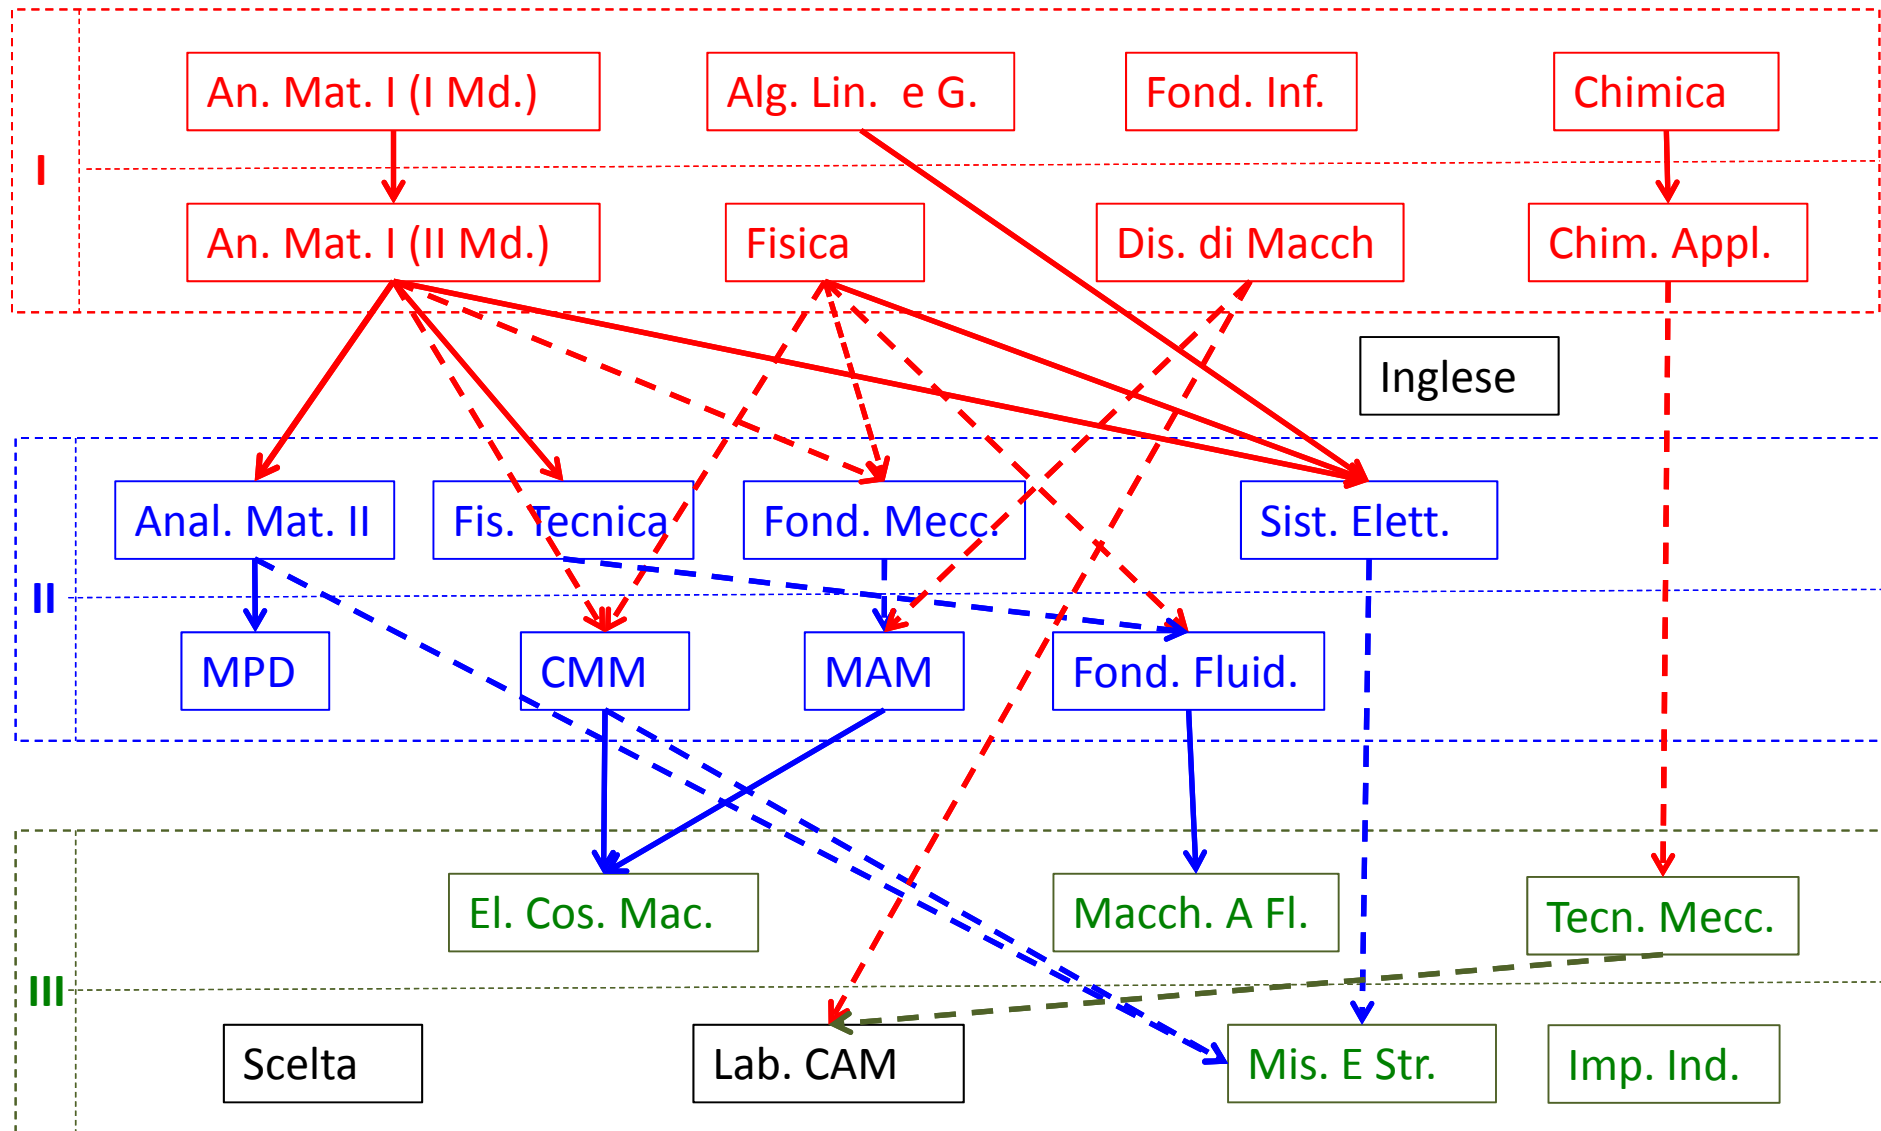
I

An. Mat. I (I Md.)

Alg. Lin. e G.

Fond. Inf.

Chimica

An. Mat. I (II Md.)

Fisica

Dis. di Macch

Chim. Appl.

Inglese

II

Anal. Mat. II

Fis. Tecnica

Fond. Mecc.

Sist. Elett.

MPD

CMM

MAM

Fond. Fluid.

III

El. Cos. Mac.

Macch. A Fl.

Tecn. Mecc.

Scelta

Lab. CAM

Mis. E Str.

Imp. Ind.